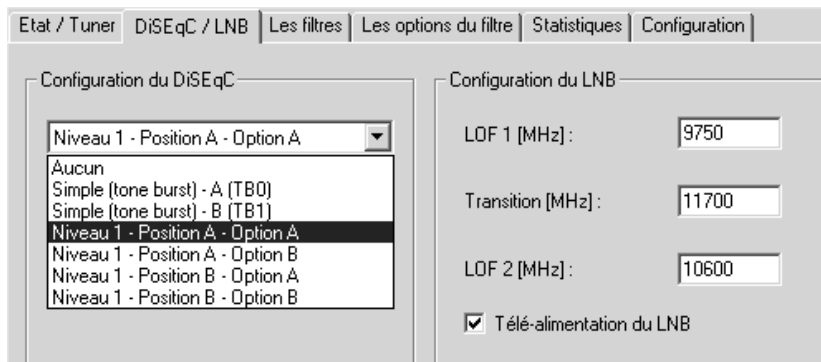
Etat / Tuner | DiSEqC / LNB | Les filtres | Les options du filtre | Statistiques | Configuration

Configuration du DiSEqC

Niveau 1 - Position A - Option A

Aucun
Simple (tone burst) - A (TB0)
Simple (tone burst) - B (TB1)
Niveau 1 - Position A - Option A
Niveau 1 - Position A - Option B
Niveau 1 - Position B - Option A
Niveau 1 - Position B - Option B

Configuration du LNB

LOF 1 [MHz] : 9750

Transition [MHz] : 11700

LOF 2 [MHz] : 10600

Télé-alimentation du LNB